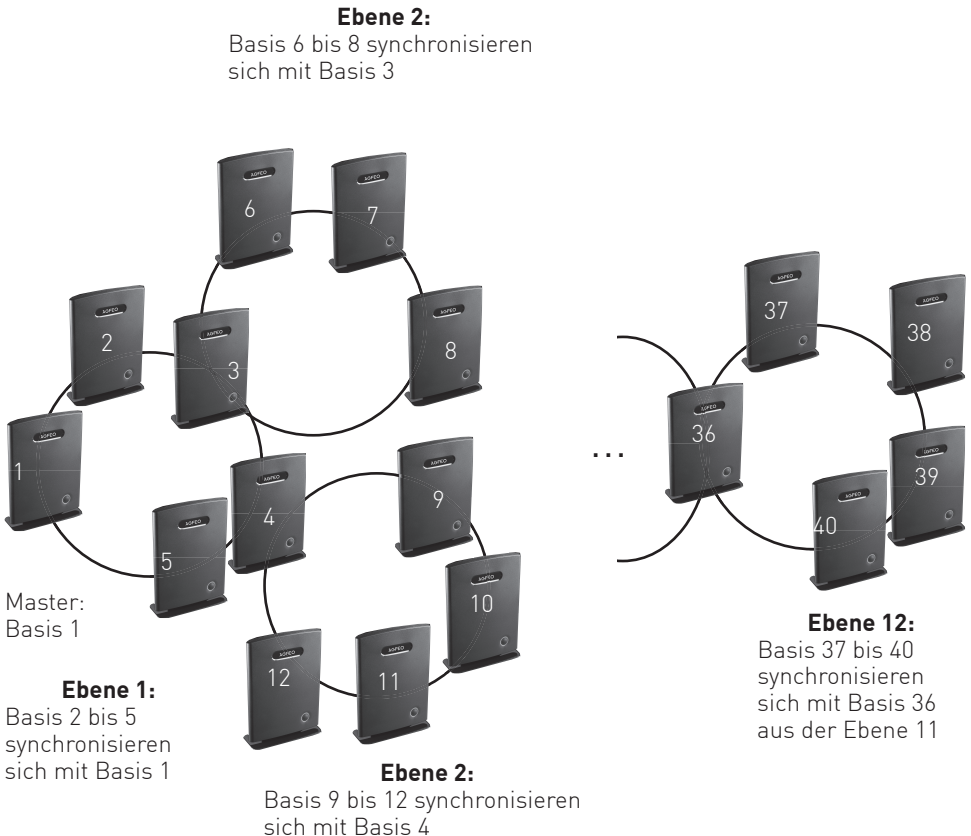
**Ebene 2:**
Basis 6 bis 8 synchronisieren sich mit Basis 3

6
7
2
3
8
1
4
9
5
10
12
11

37
38
36
39
40

...

Master:
Basis 1

**Ebene 1:**
Basis 2 bis 5 synchronisieren sich mit Basis 1

**Ebene 2:**
Basis 9 bis 12 synchronisieren sich mit Basis 4

**Ebene 12:**
Basis 37 bis 40 synchronisieren sich mit Basis 36 aus der Ebene 11